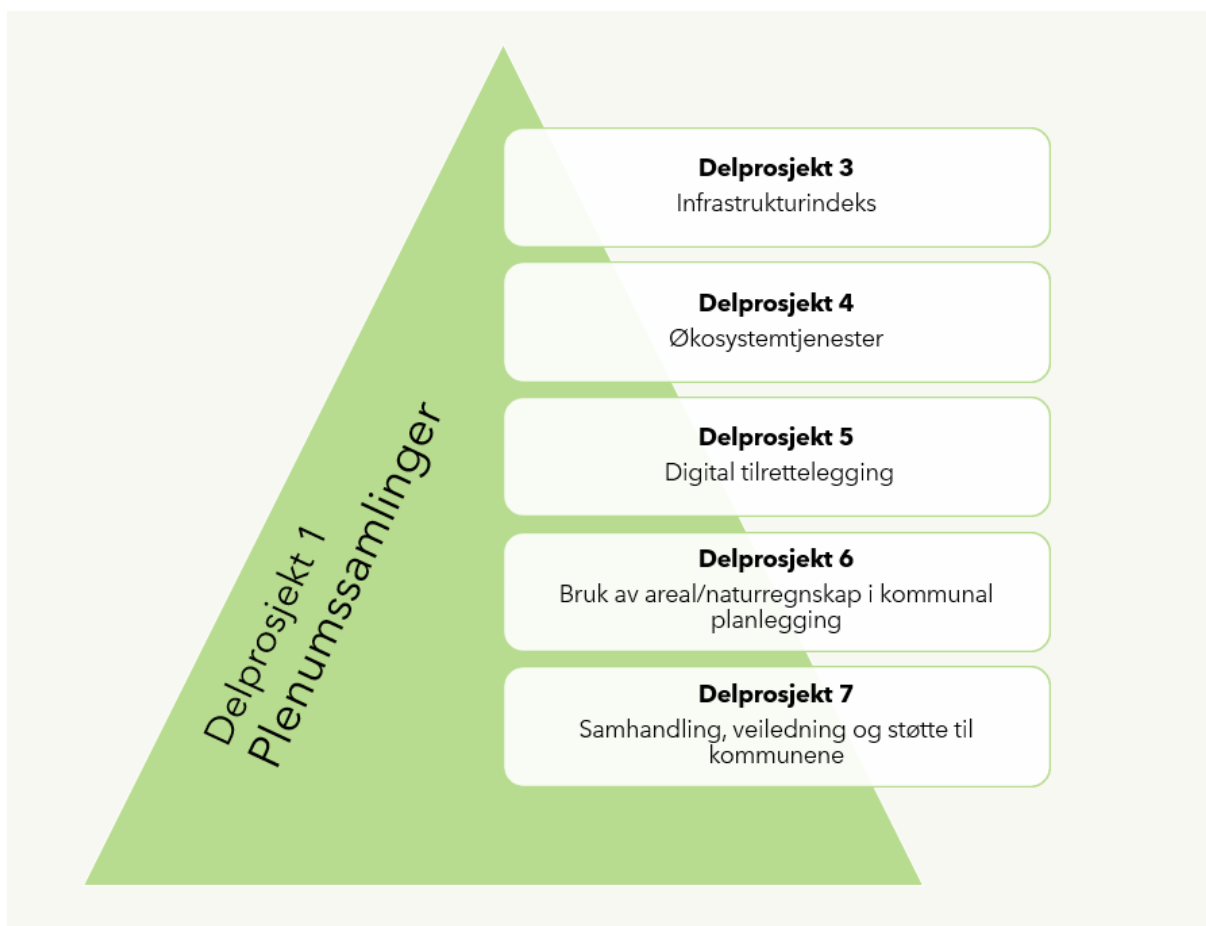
Delprosjekt 1
Plenumssamlinger

**Delprosjekt 3**
Infrastrukturindeks

**Delprosjekt 4**
Økosystemtjenester

**Delprosjekt 5**
Digital tilrettelegging

**Delprosjekt 6**
Bruk av areal/naturregnskap i kommunal planlegging

**Delprosjekt 7**
Samhandling, veiledning og støtte til kommunene